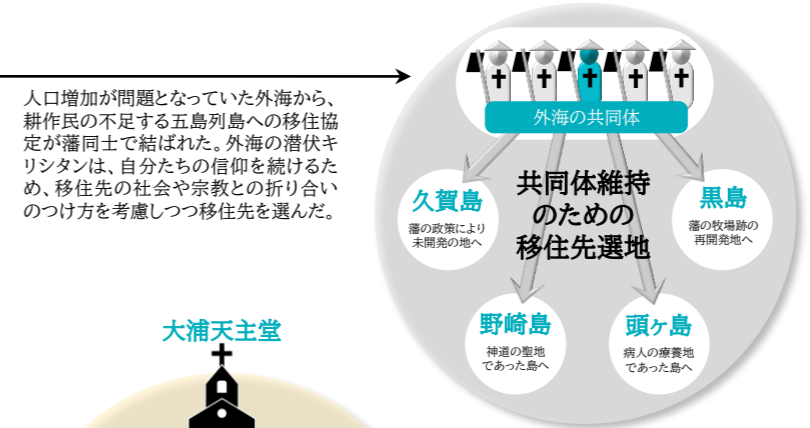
人口増加が問題となっていた外海から、耕作民の不足する五島列島への移住協定が藩同士で結ばれた。外海の潜伏キリシタンは、自分たちの信仰を続けるため、移住先の社会や宗教との折り合いのつけ方を考慮しつつ移住先を選んだ。

外海の共同体

共同体維持のための移住先選地

久賀島
藩の政策により未開発の地へ

黒島
藩の牧場跡の再開発地へ

野崎島
神道の聖地であった島へ

頭ヶ島
病人の療養地であった島へ

大浦天主堂